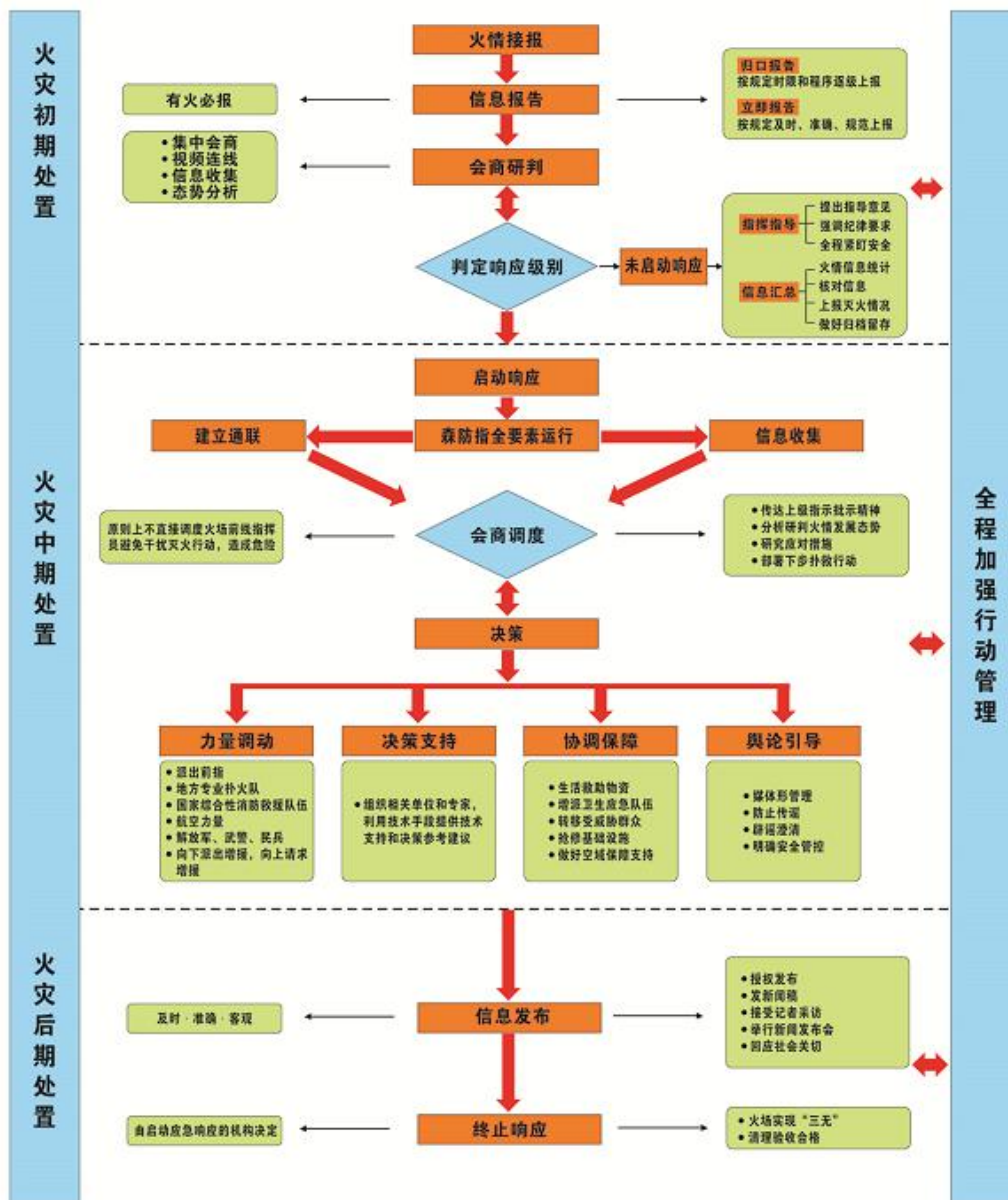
火灾初期处置

火情接报

信息报告

有火必报

归口报告
按规定时限和程序逐级上报

立即报告
按规定及时、准确、规范上报

会商研判

• 集中会商
• 视频连线
• 信息收集
• 态势分析

判定响应级别

未启动响应

指挥指导
提出指导意见
强调纪律要求
全程紧盯安全

信息汇总
火情信息统计
核对信息
上报灭火情况
做好归档留存

火灾中期处置

启动响应

建立通联

森防指全要素运行

信息收集

原则上不直接调度火场前线指挥员避免干扰灭火行动，造成危险

会商调度

• 传达上级指示批示精神
• 分析研判火情发展态势
• 研究应对措施
• 部署下步扑救行动

决策

力量调动
• 派出前指
• 地方专业扑火队
• 国家综合性消防救援队伍
• 航空力量
• 解放军、武警、民兵
• 向下派出增援，向上请求增援

决策支持
• 组织相关单位和专家，利用技术手段提供技术支持和决策参考建议

协调保障
• 生活救助物资
• 增派卫生应急队伍
• 转移受威胁群众
• 抢修基础设施
• 做好空域保障支持

舆论引导
• 媒体形管理
• 防止传谣
• 辟谣澄清
• 精确安全管控

火灾后期处置

信息发布

及时 · 准确 · 客观

• 授权发布
• 发新闻稿
• 接受记者采访
• 举行新闻发布会
• 回应社会关切

终止响应

由启动应急响应的机构决定

• 火场实现“三无”
• 清理验收合格

全程加强行动管理